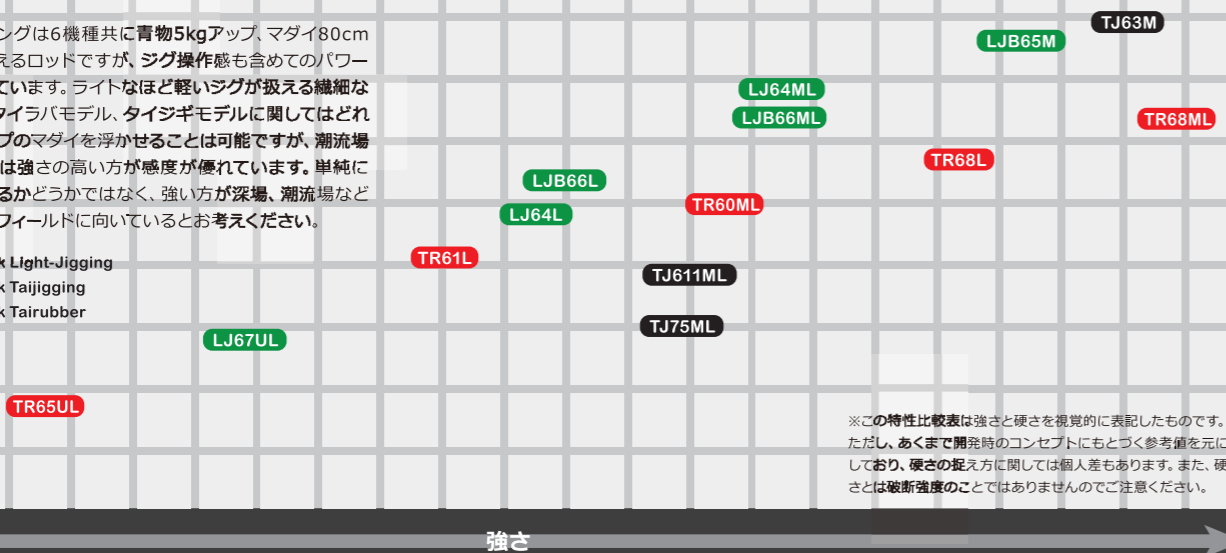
ングは6機種共に青物5kgアップ、マダイ80cm
えるロッドですが、ジグ操作感も含めてのパワー
ています。ライトなほど軽いジグが扱える繊細な
イラバモデル、タイジギモデルに関してはどれ
プのマダイを浮かせることは可能ですが、潮流場
は強さの高い方が感度が優れています。単純に
るかどうかではなく、強い方が深場、潮流場など
フィールドに向いているとお考えください。

x Light-Jigging
x Taijigging
x Tairubber

TJ63M
LJB65M
LJ64ML
LJB66ML
TR68ML
TR68L
LJB66L
LJ64L
TR60ML
TR61L
TJ611ML
TJ75ML
LJ67UL
TR65UL

※この特性比較表は強さと硬さを視覚的に表記したものです。ただし、あくまで開発時のコンセプトにもとづく参考値を元にしており、硬さの捉え方に関しては個人差もあります。また、硬さとは破断強度のことではありませんのでご注意ください。

強さ